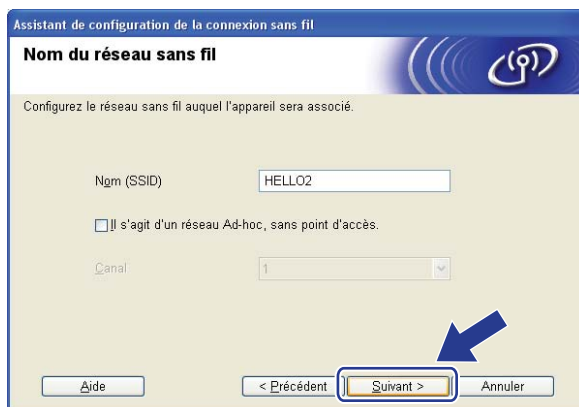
Assistant de configuration de la connexion sans fil

Nom du réseau sans fil

Configurez le réseau sans fil auquel l'appareil sera associé.

Nom (SSID) HELLO2

Il s'agit d'un réseau Ad-hoc, sans point d'accès.

Canal 1

Aide

< Précédent

Suivant >

Annuler